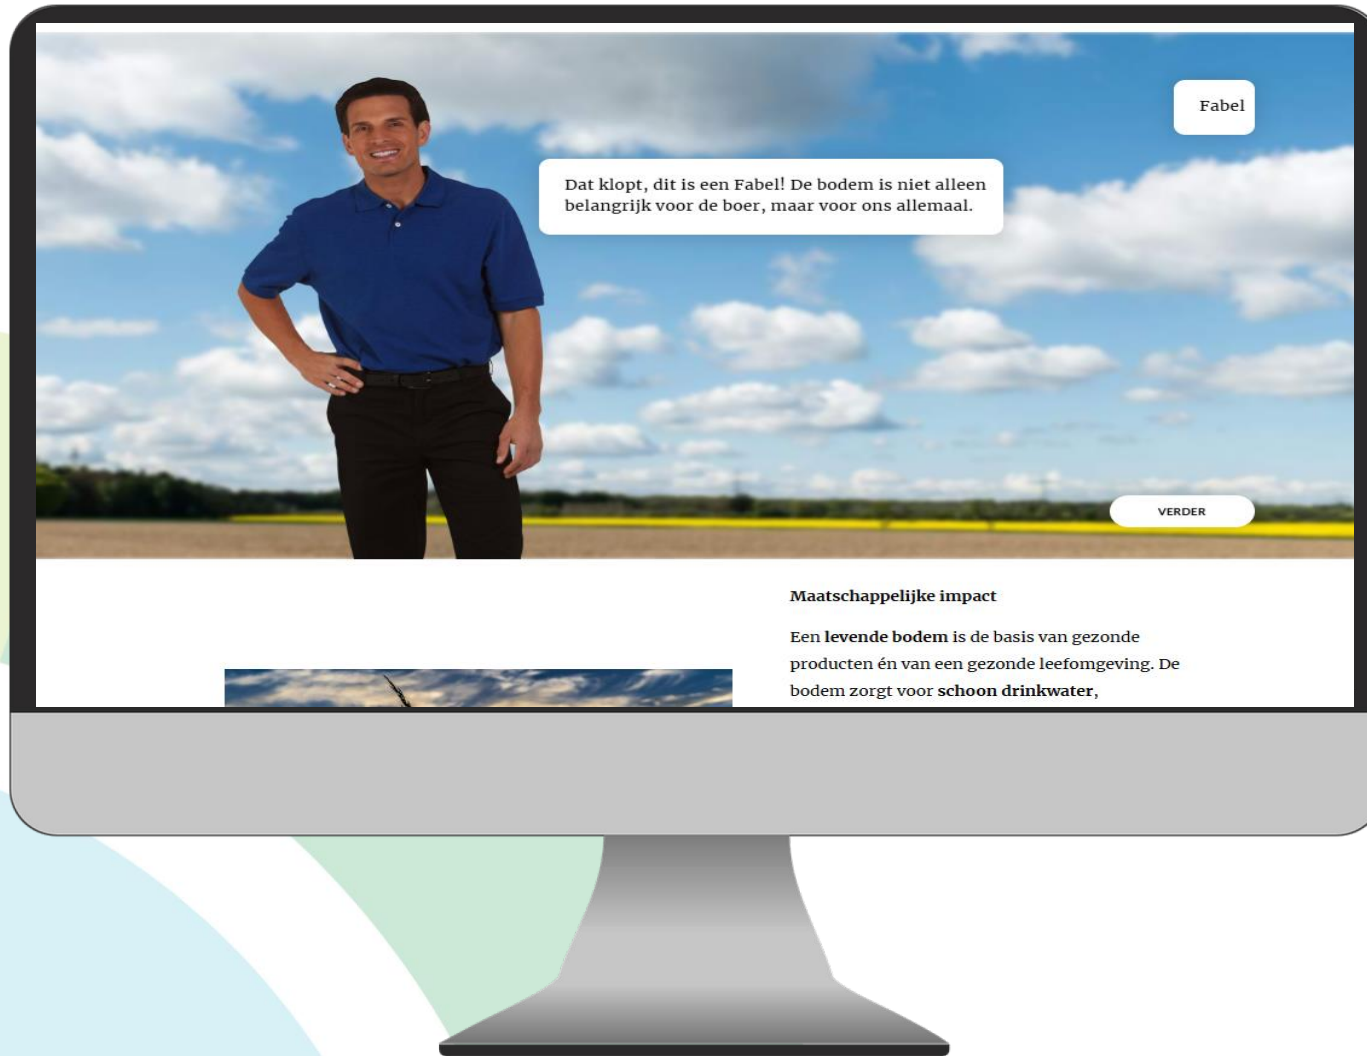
Fabel

Dat klopt, dit is een Fabel! De bodem is niet alleen belangrijk voor de boer, maar voor ons allemaal.

VERDER

Maatschappelijke impact

Een levende bodem is de basis van gezonde producten én van een gezonde leefomgeving. De bodem zorgt voor schoon drinkwater,